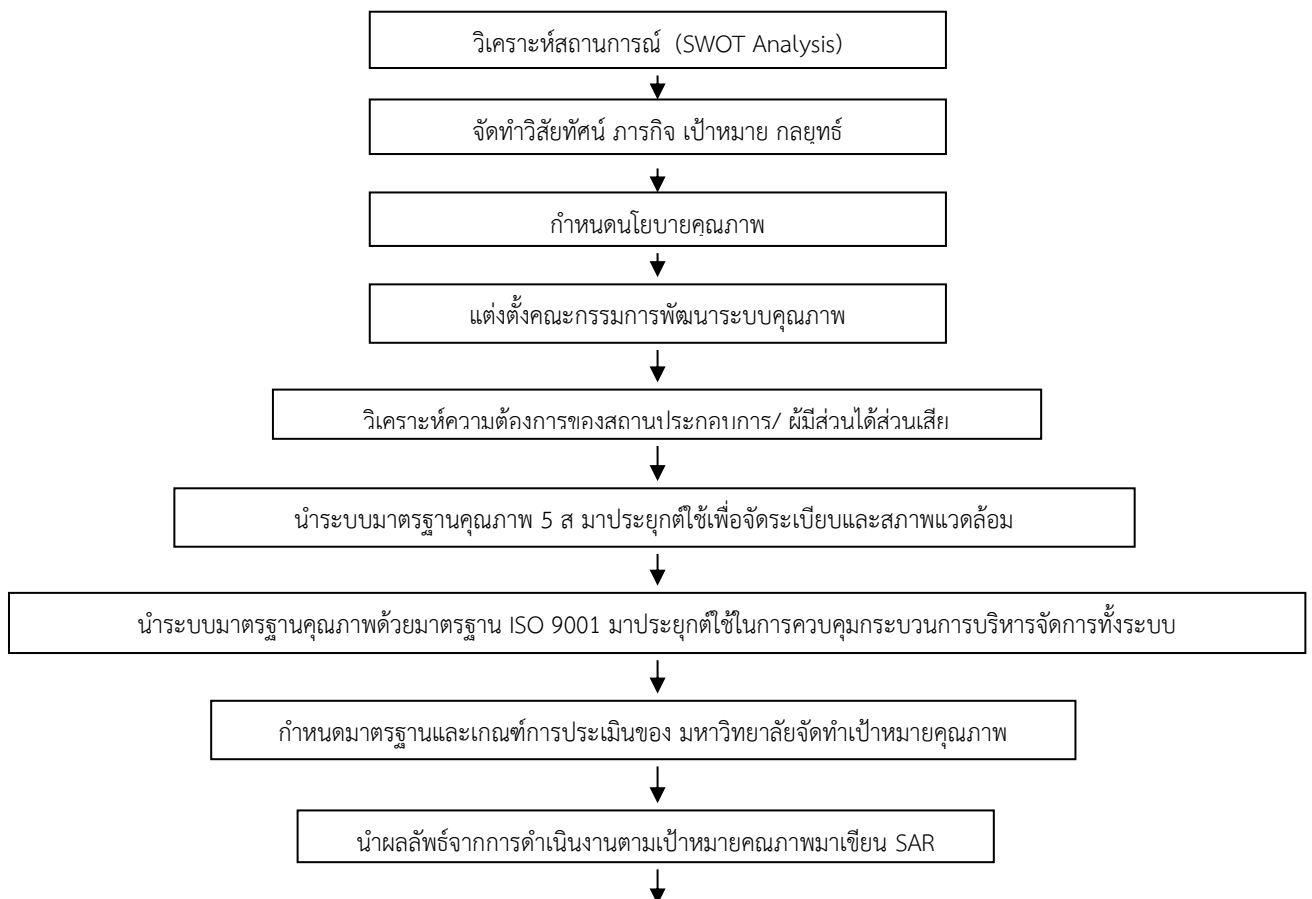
วิเคราะห์สถานการณ์ (SWOT Analysis)

จัดทำวิสัยทัศน์ ภารกิจ เป้าหมาย กลยุทธ์

กำหนดนโยบายคุณภาพ

แต่งตั้งคณะกรรมการพัฒนาระบบคุณภาพ

วิเคราะห์ความต้องการของสถานประกอบการ/ ผู้มีส่วนได้ส่วนเสีย

นำระบบมาตรฐานคุณภาพ 5 ส มาประยุกต์ใช้เพื่อจัดระเบียบและสภาพแวดล้อม

นำระบบมาตรฐานคุณภาพด้วยมาตรฐาน ISO 9001 มาประยุกต์ใช้ในการควบคุมกระบวนการบริหารจัดการทั้งระบบ

กำหนดมาตรฐานและเกณฑ์การประเมินของ มหาวิทยาลัยจัดทำเป้าหมายคุณภาพ

นำผลลัพธ์จากการดำเนินงานตามเป้าหมายคณภาพมาเขียน SAR